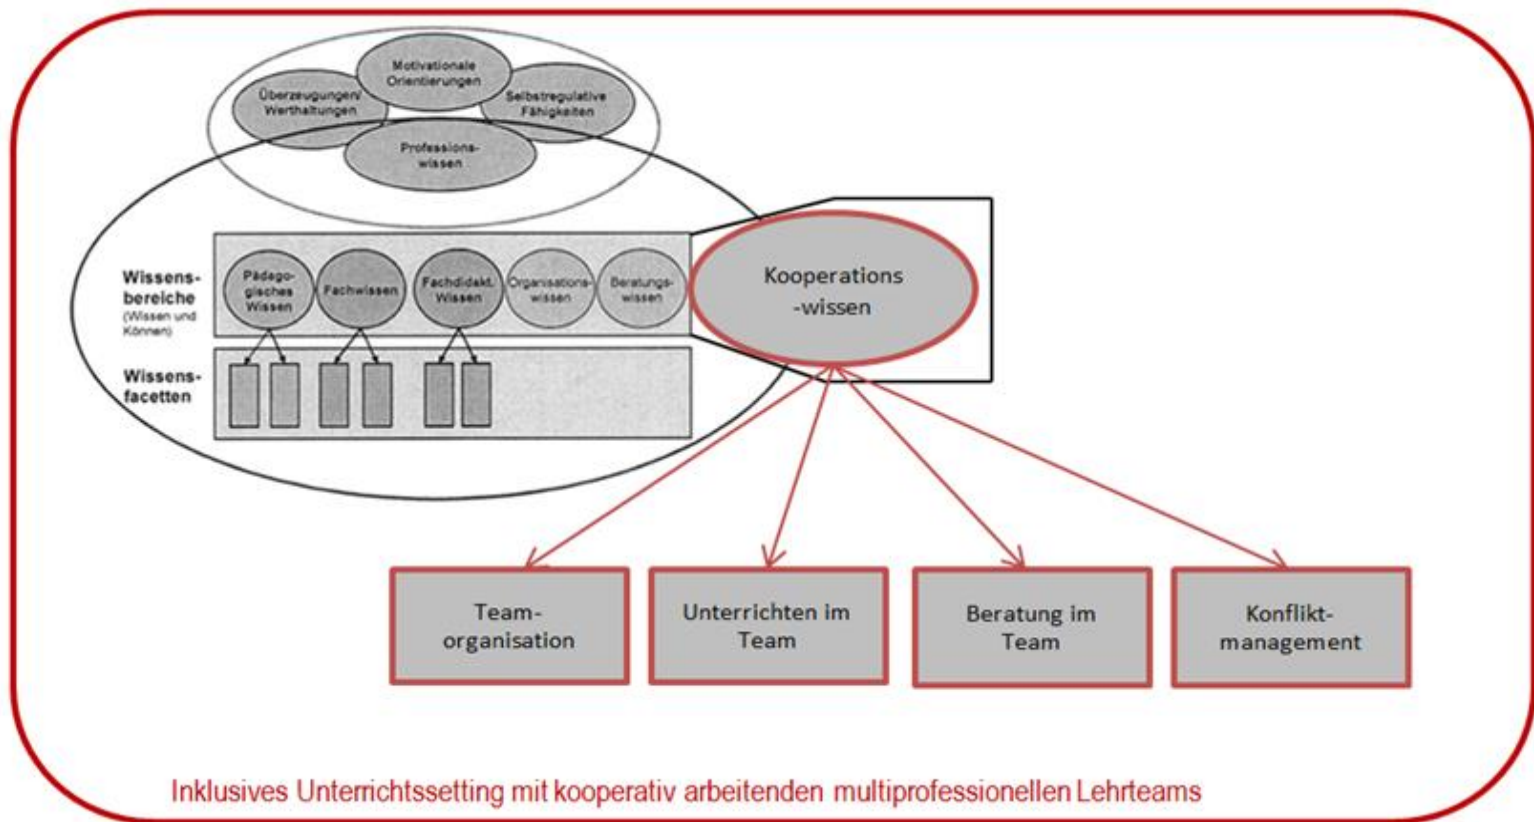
Motivationale Orientierungen

Überzeugungen/ Werthaltungen

Selbstregulative Fähigkeiten

Professionswissen

Wissensbereiche (Wissen und Können)

Pädagogisches Wissen

Fachwissen

Fachdidakt. Wissen

Organisationswissen

Beratungswissen

Kooperations -wissen

Wissensfacetten

Teamorganisation

Unterrichten im Team

Beratung im Team

Konfliktmanagement

Inklusives Unterrichtssetting mit kooperativ arbeitenden multiprofessionellen Lehrteams